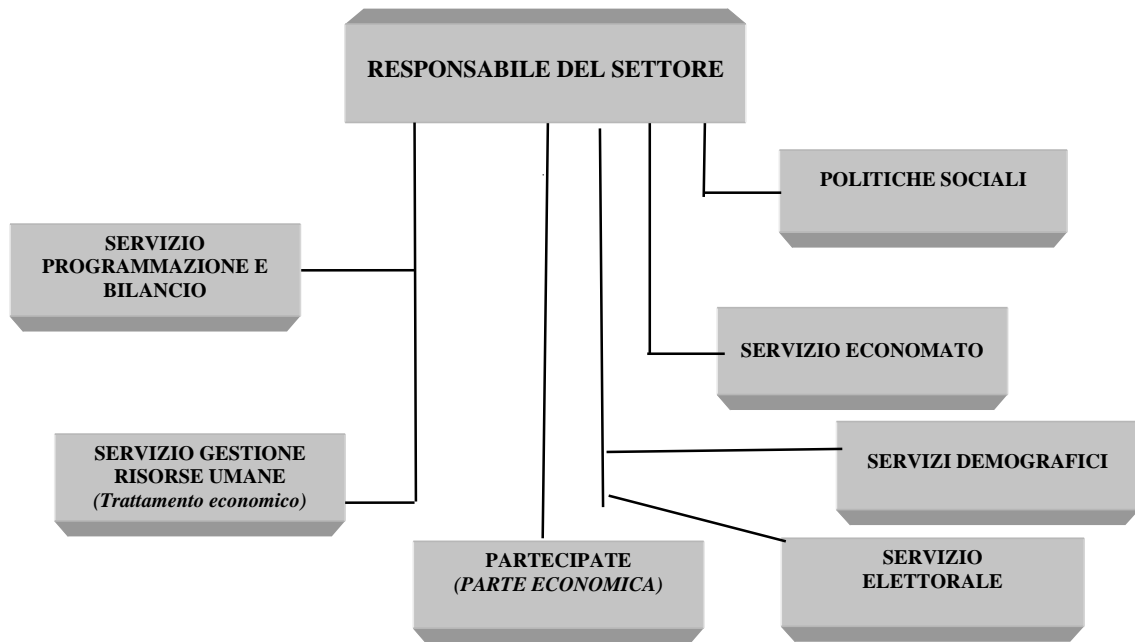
RESPONSABILE DEL SETTORE

POLITICHE SOCIALI

SERVIZIO PROGRAMMAZIONE E BILANCIO

SERVIZIO ECONOMATO

SERVIZIO GESTIONE RISORSE UMANE
*(Trattamento economico)*

SERVIZI DEMOGRAFICI

PARTECIPATE
*(PARTE ECONOMICA)*

SERVIZIO ELETTORALE